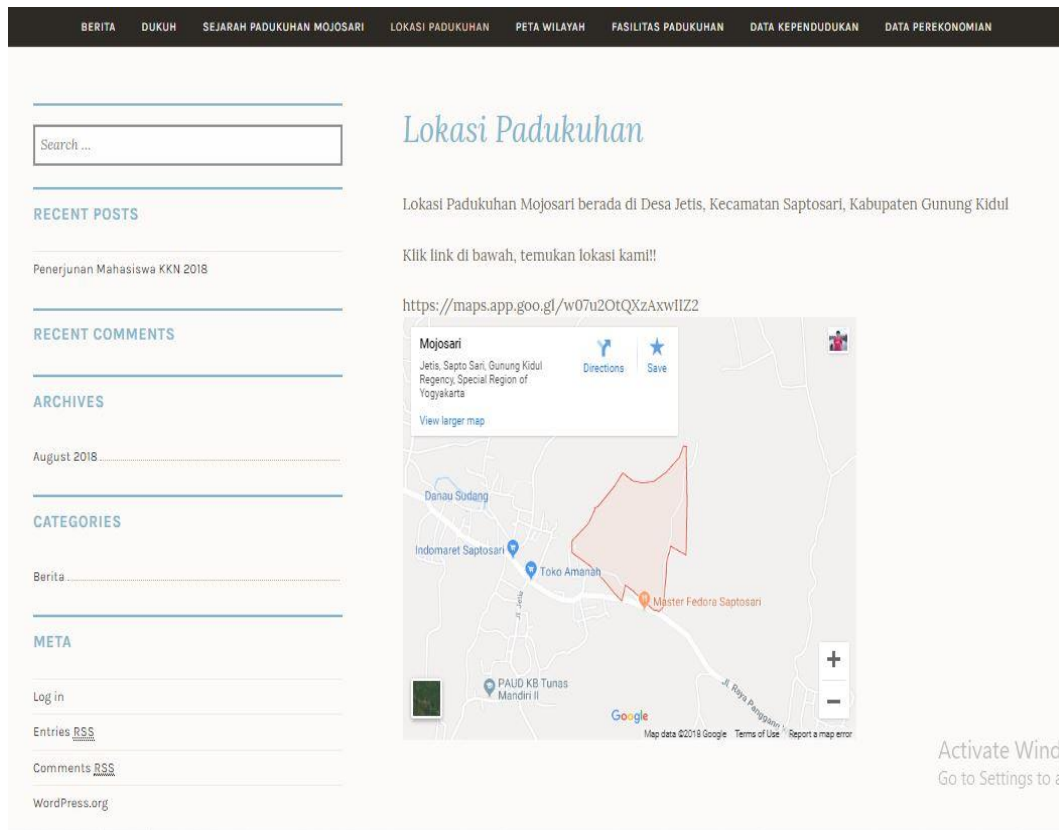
BERITA DUKUH SEJARAH PADUKUHAN MOJOSARI LOKASI PADUKUHAN PETA WILAYAH FASILITAS PADUKUHAN DATA KEPENDUDUKAN DATA PEREKONOMIAN

Search ...

RECENT POSTS

Penerjunan Mahasiswa KKN 2018

RECENT COMMENTS

ARCHIVES

August 2018

CATEGORIES

Berita

META

Log in

Entries RSS

Comments RSS

WordPress.org

Lokasi Padukuhan

Lokasi Padukuhan Mojosari berada di Desa Jetis, Kecamatan Saptosari, Kabupaten Gunung Kidul

Klik link di bawah, temukan lokasi kami!!

https://maps.app.goo.gl/w07u2OtQXzAxwIIZ2

Mojosari

Jetis, Sapto Sari, Gunung Kidul Regency, Special Region of Yogyakarta

Directions Save

View larger map

Danau Sudang

Indomaret Saptosari

Toko Amanah

Master Fedora Saptosari

Jl. Jetis

PAUD KB Tunas Mandiri II

Jl. Raya Panggang

Google

Map data ©2019 Google Terms of Use Report a map error

Activate Wind

Go to Settings to a